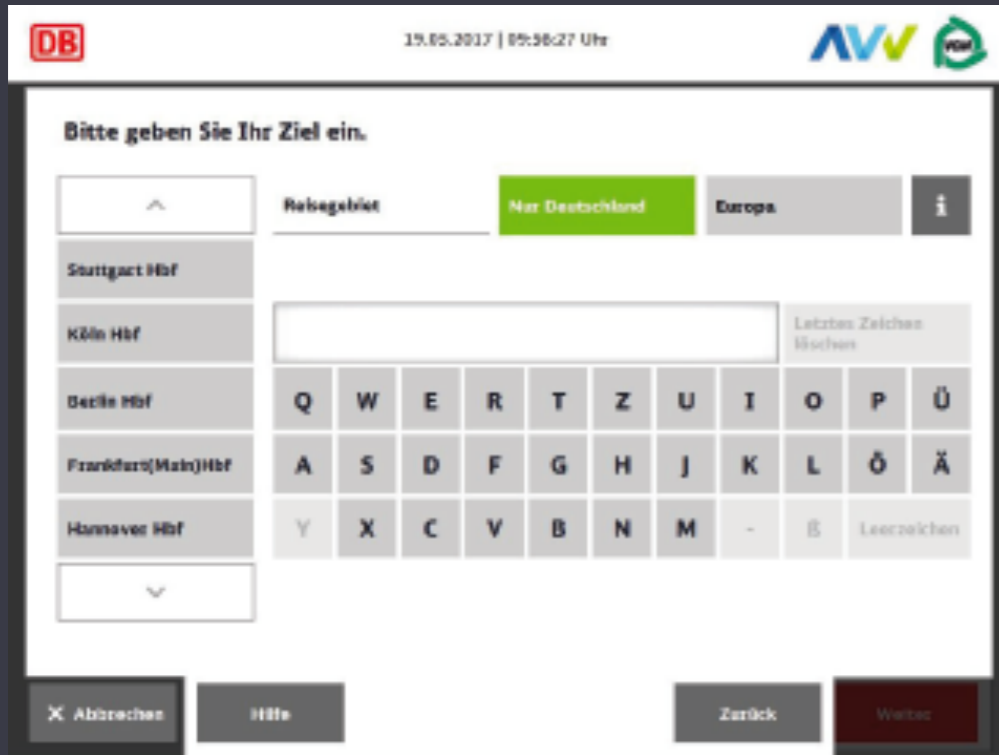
DB

19.05.2017 | 09:58:27 Uhr

AVV

Bitte geben Sie Ihr Ziel ein.

Stuttgart Hbf

Köln Hbf

Berlin Hbf

Frankfurt(Main)Hbf

Hannover Hbf

Reisegebiet

Nur Deutschland

Europa

i

Letztes Zeichen löschen

Q W E R T Z U I O P Ü

A S D F G H J K L Ö Ä

Y X C V B N M - ß Leerzeichen

✕ Abbrechen

Hilfe

Zurück

Weiter